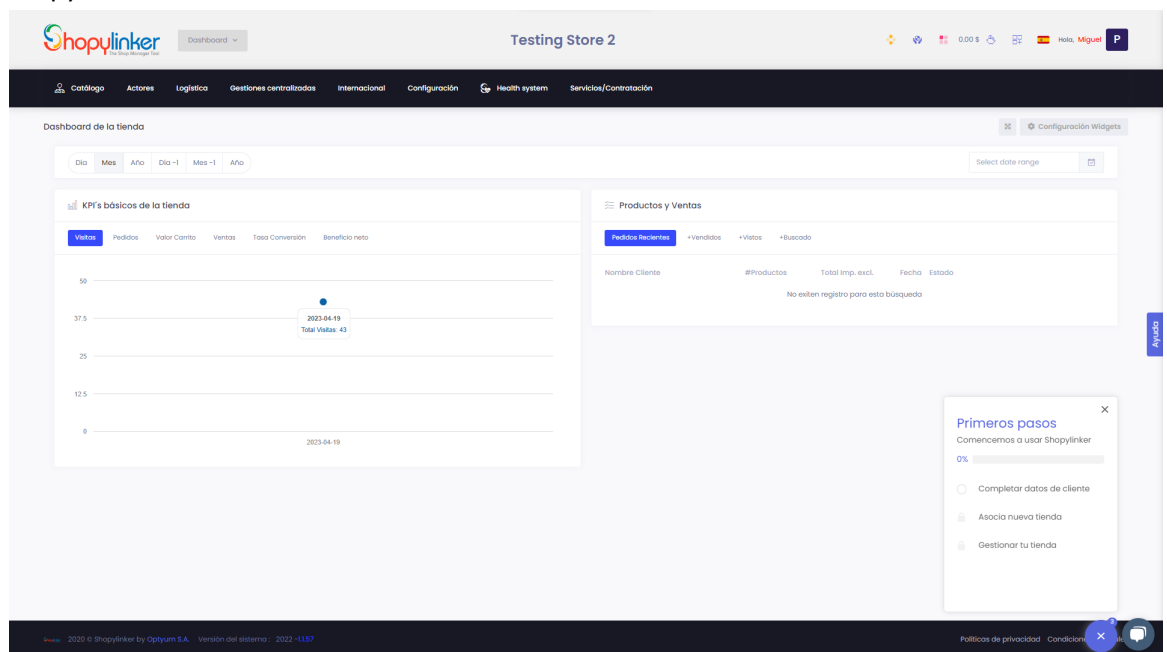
Shopylinker
The Shop Manager Tool
Dashboard
Testing Store 2
0.00 $
Hola, Miguel
P

Catálogo
Actores
Logística
Gestiones centralizadas
Internacional
Configuración
Health system
Servicios/Contratación

Dashboard de la tienda
Configuración Widgets

Día
Mes
Año
Día -1
Mes -1
Año
Select date range

KPI's básicos de la tienda
Visitas
Pedidos
Valor Carrito
Ventas
Tasa Conversión
Beneficio neto

50
37.5
25
12.5
0
2023-04-19
Total Visitas: 43
2023-04-19

Productos y Ventas
Pedidos Recientes
+Vendidos
+Vistos
+Buscado

| Nombre Cliente | #Productos | Total imp. excl. | Fecha | Estado |
|---|---|---|---|---|
| No exiten registro para esta búsqueda | | | | |

Ayuda

Primeros pasos
Comencemos a usar Shopylinker
0%
Completar datos de cliente
Asocia nueva tienda
Gestionar tu tienda

2020 © Shopylinker by Optyum S.A. Versión del sistema : 2022 -1.1.57
Políticas de privacidad Condicion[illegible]
3